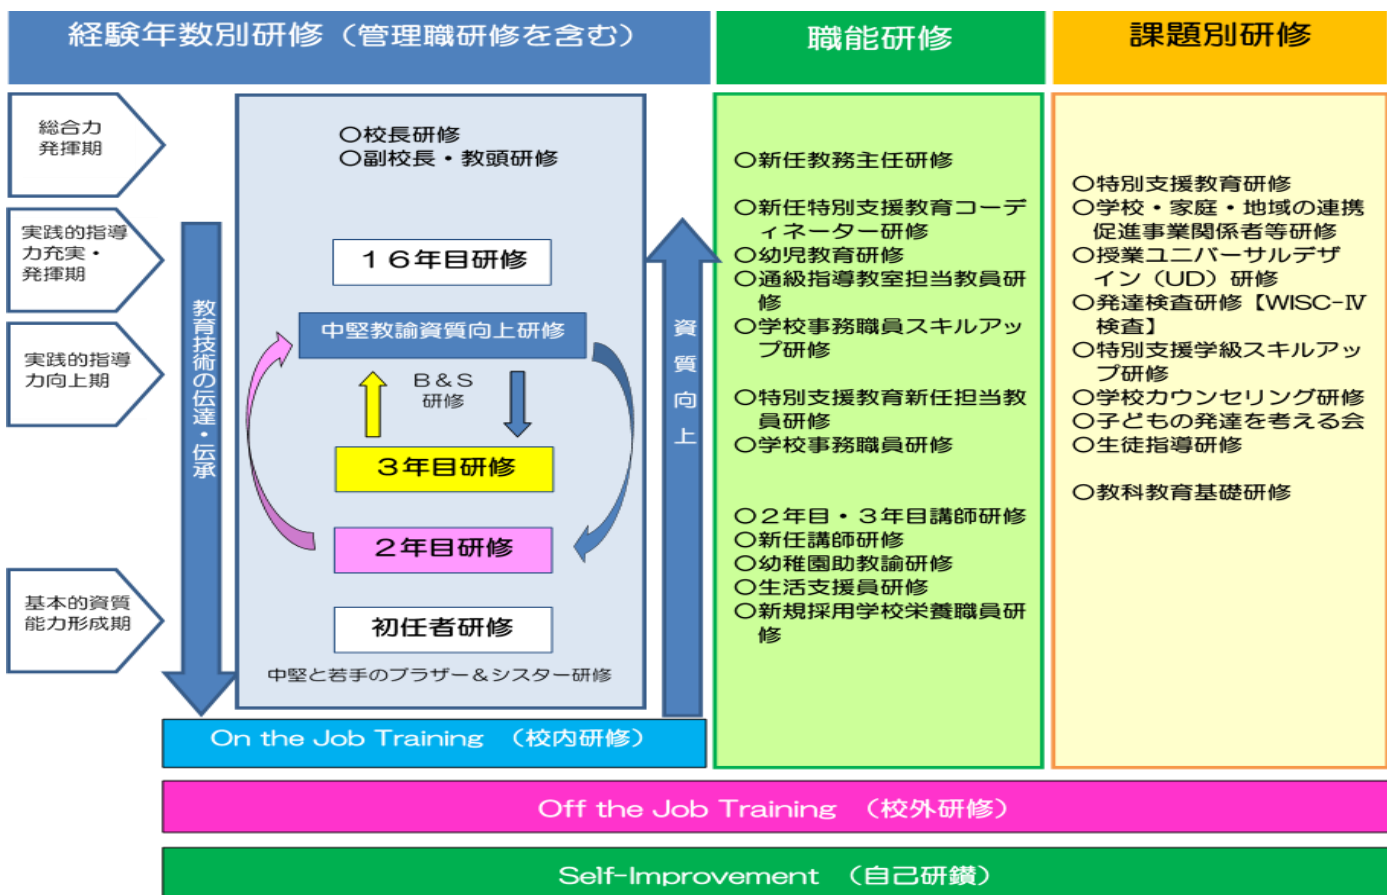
経験年数別研修（管理職研修を含む）

職能研修

課題別研修

総合力発揮期

実践的指導力充実・発揮期

実践的指導力向上期

基本的資質能力形成期

教育技術の伝達・伝承

○校長研修
○副校長・教頭研修

１６年目研修

中堅教諭資質向上研修

B＆S研修

３年目研修

２年目研修

初任者研修

中堅と若手のブラザー＆シスター研修

資質向上

○新任教務主任研修

○新任特別支援教育コーディネーター研修
○幼児教育研修
○通級指導教室担当教員研修
○学校事務職員スキルアップ研修

○特別支援教育新任担当教員研修
○学校事務職員研修

○２年目・３年目講師研修
○新任講師研修
○幼稚園助教諭研修
○生活支援員研修
○新規採用学校栄養職員研修

○特別支援教育研修
○学校・家庭・地域の連携促進事業関係者等研修
○授業ユニバーサルデザイン（UD）研修
○発達検査研修【WISC-Ⅳ検査】
○特別支援学級スキルアップ研修
○学校カウンセリング研修
○子どもの発達を考える会
○生徒指導研修

○教科教育基礎研修

On the Job Training （校内研修）

Off the Job Training （校外研修）

Self-Improvement （自己研鑽）